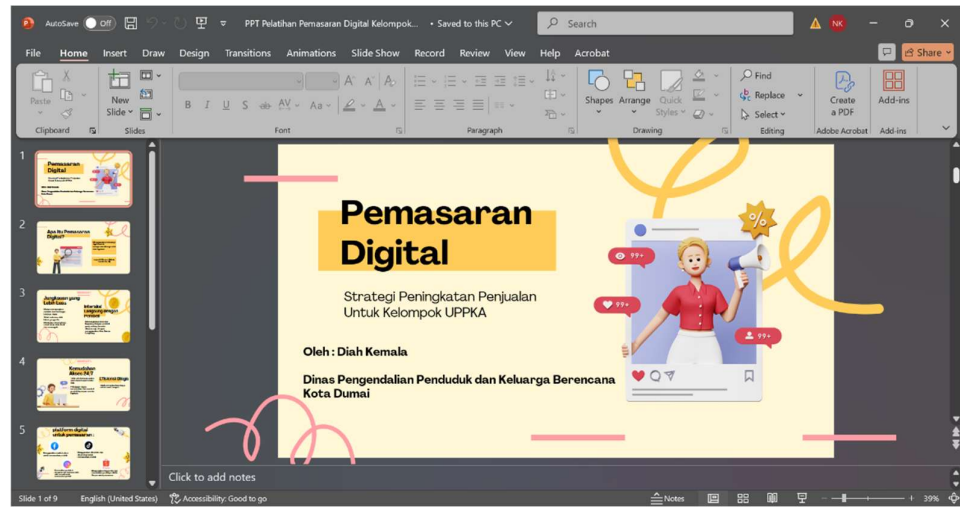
AutoSave Off PPT Pelatihan Pemasaran Digital Kelompok... • Saved to this PC Search NK

File Home Insert Draw Design Transitions Animations Slide Show Record Review View Help Acrobat Share

Paste Clipboard New Slide Slides Font Paragraph Shapes Arrange Quick Styles Drawing Find Replace Select Editing Create a PDF Adobe Acrobat Add-ins Add-ins

1 2 3 4 5

Pemasaran Digital

Strategi Peningkatan Penjualan Untuk Kelompok UPPKA

Oleh : Diah Kemala

Dinas Pengendalian Penduduk dan Keluarga Berencana Kota Dumai

99+ 99+ 99+ %

Click to add notes

Slide 1 of 9 English (United States) Accessibility: Good to go Notes 39%